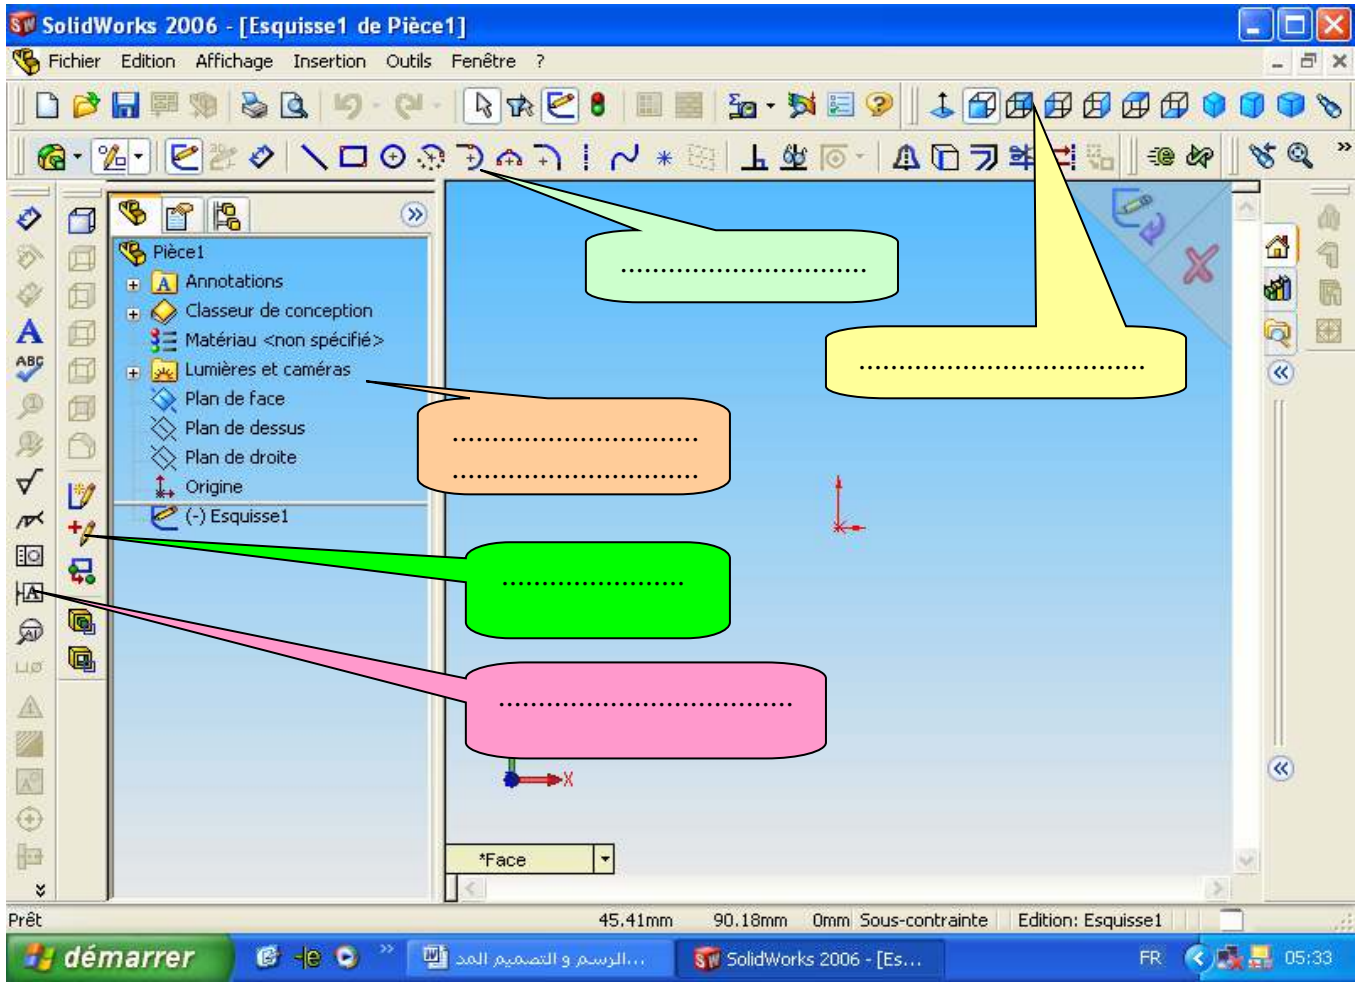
SolidWorks 2006 - [Esquisse1 de Pièce1]

Fichier Edition Affichage Insertion Outils Fenêtre ?

Pièce1
Annotations
Classeur de conception
Matériau <non spécifié>
Lumières et caméras
Plan de face
Plan de dessus
Plan de droite
Origine
(-) Esquisse1

..............................

.................................

..............................
..............................

......................

.................................

*Face

Prêt 45.41mm 90.18mm 0mm Sous-contrainte Edition: Esquisse1

démarrer الرسم و التصميم المد... SolidWorks 2006 - [Es... FR 05:33